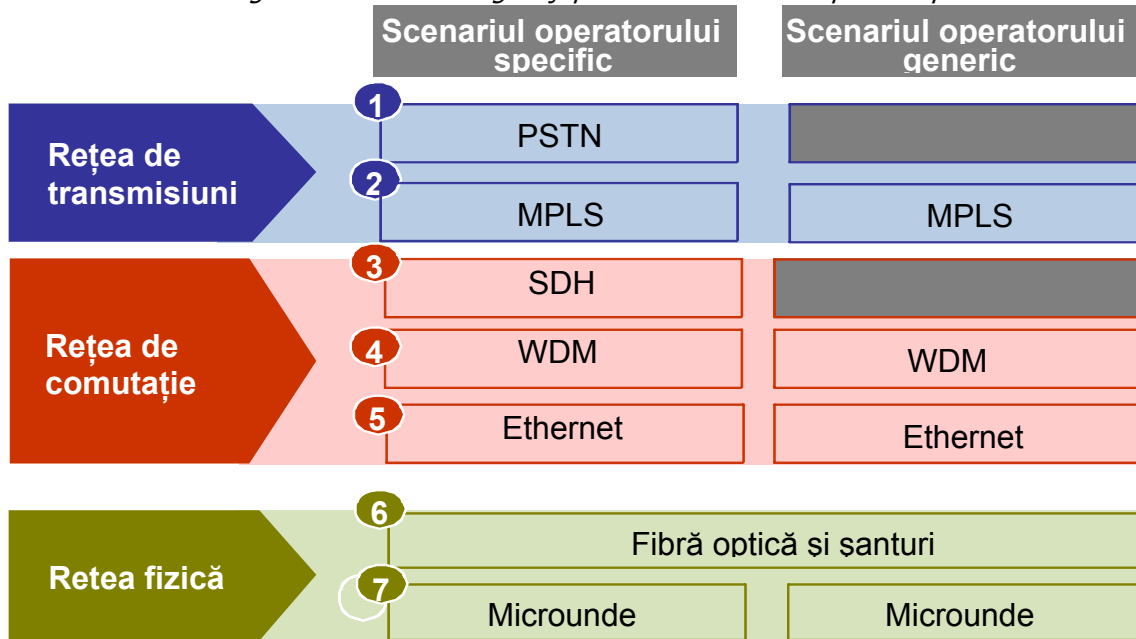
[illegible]

Scenariul operatorului specific

Scenariul operatorului generic

Rețea de transmisiuni

1

PSTN

2

MPLS

MPLS

Rețea de comutație

3

SDH

4

WDM

WDM

5

Ethernet

Ethernet

Retea fizică

6

Fibră optică și șanturi

7

Microunde

Microunde